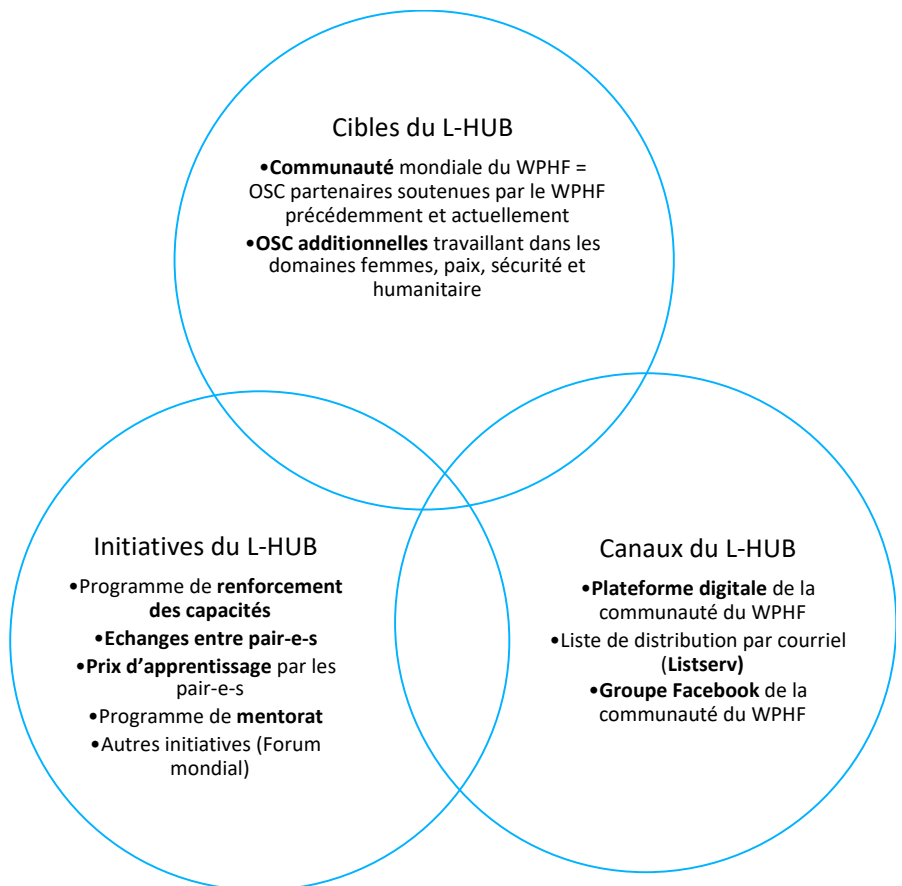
Cibles du L-HUB

•Communauté mondiale du WPHF = OSC partenaires soutenues par le WPHF précédemment et actuellement

•OSC additionnelles travaillant dans les domaines femmes, paix, sécurité et humanitaire

Initiatives du L-HUB

•Programme de renforcement des capacités

•Echanges entre pair-e-s

•Prix d’apprentissage par les pair-e-s

•Programme de mentorat

•Autres initiatives (Forum mondial)

Canaux du L-HUB

•Plateforme digitale de la communauté du WPHF

•Liste de distribution par courriel (Listserv)

•Groupe Facebook de la communauté du WPHF